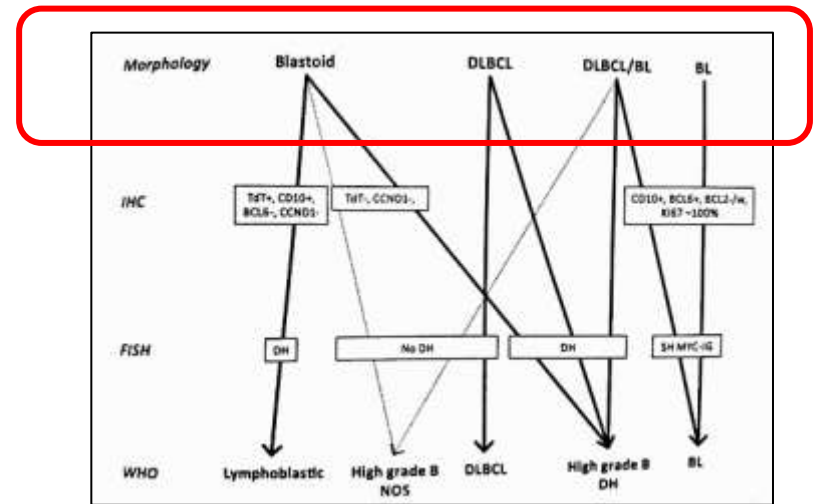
Morphology
Blastoid
DLBCL
DLBCL/BL
BL

IHC
TdT+, CD10+, BCL6-, CCND1-
TdT-, CCND1-,
CD10+, BCL6+, BCL2-/w, Ki67 ~100%

FISH
DH
No DH
DH
SH MYC-IG

WHO
Lymphoblastic
High grade B NOS
DLBCL
High grade B DH
BL